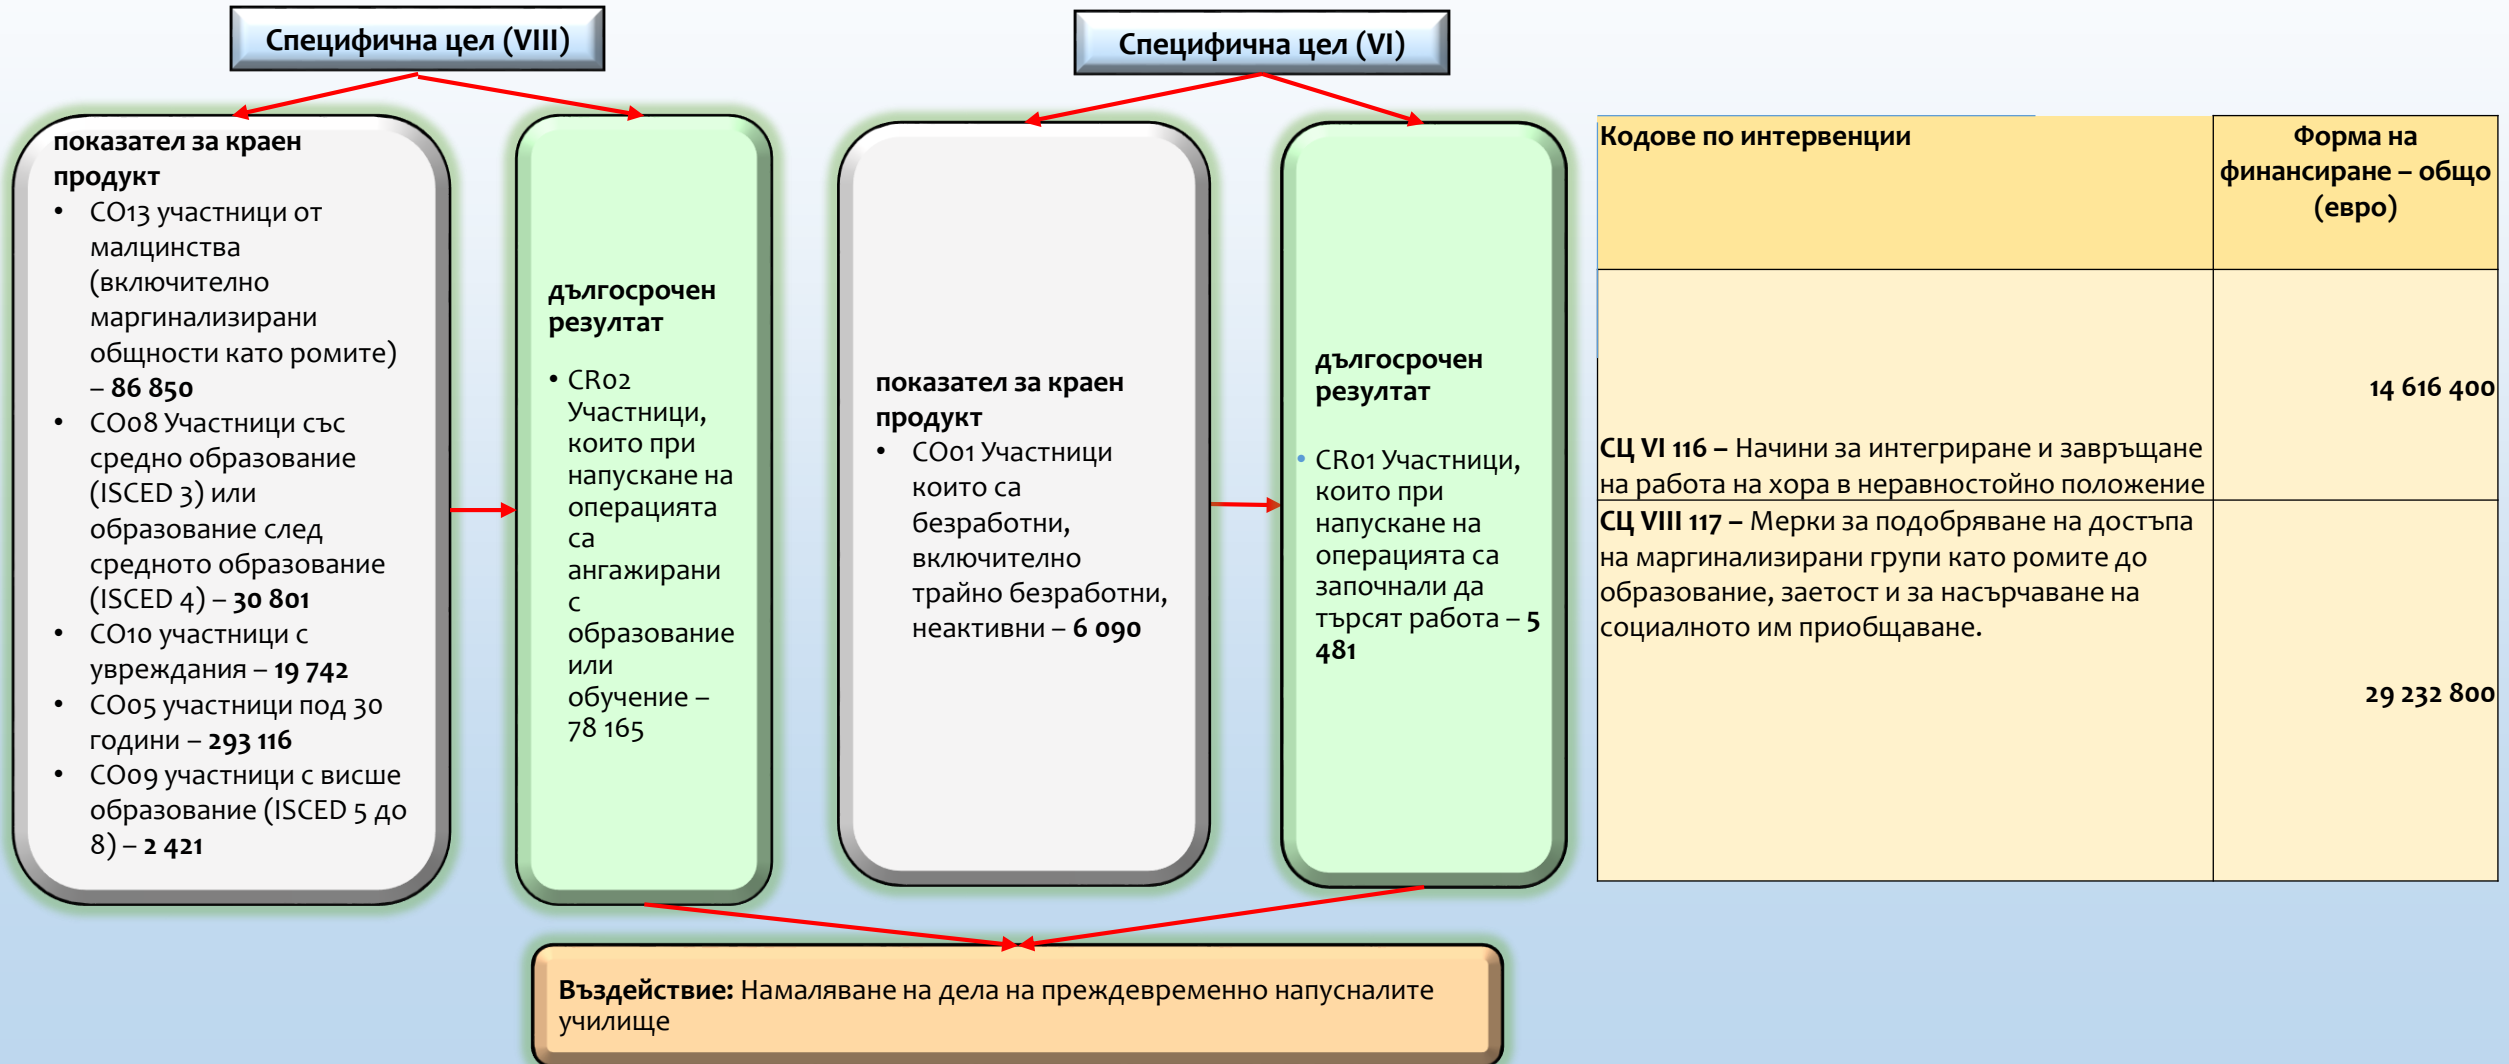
Специфична цел (VIII)

Специфична цел (VI)

показател за краен продукт
• CO13 участници от малцинства (включително маргинализирани общности като ромите) – 86 850
• CO08 Участници със средно образование (ISCED 3) или образование след средното образование (ISCED 4) – 30 801
• CO10 участници с увреждания – 19 742
• CO05 участници под 30 години – 293 116
• CO09 участници с висше образование (ISCED 5 до 8) – 2 421

дългосрочен резултат
• CR02 Участници, които при напускане на операцията са ангажирани с образование или обучение – 78 165

показател за краен продукт
• CO01 Участници които са безработни, включително трайно безработни, неактивни – 6 090

дългосрочен резултат
• CR01 Участници, които при напускане на операцията са започнали да търсят работа – 5 481

| Кодове по интервенции | Форма на финансиране – общо (евро) |
|---|---|
| СЦ VI 116 – Начини за интегриране и завръщане на работа на хора в неравностойно положение | 14 616 400 |
| СЦ VIII 117 – Мерки за подобряване на достъпа на маргинализирани групи като ромите до образование, заетост и за насърчаване на социалното им приобщаване. | 29 232 800 |

Въздействие: Намаляване на дела на преждевременно напусналите училище